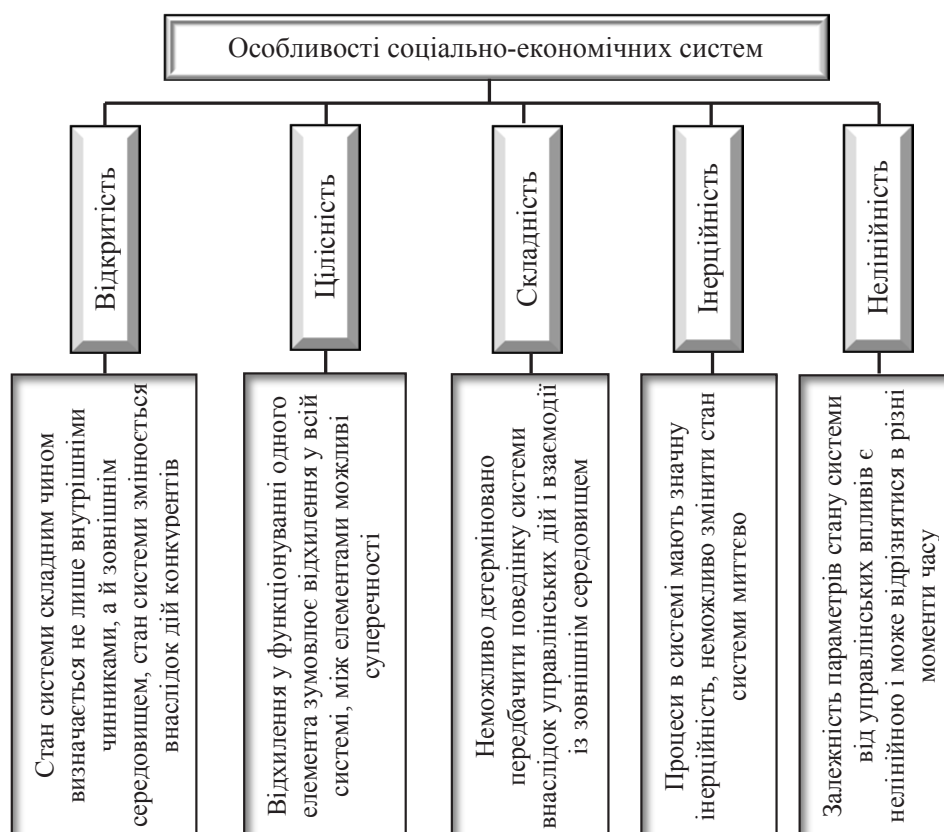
Особливості соціально-економічних систем

Відкритість

Стан системи складним чином визначається не лише внутрішніми чинниками, а й зовнішнім середовищем, стан системи змінюється внаслідок дій конкурентів

Цілісність

Відхилення у функціонуванні одного елемента зумовлює відхилення у всій системі, між елементами можливі суперечності

Складність

Неможливо детерміновано передбачити поведінку системи внаслідок управлінських дій і взаємодії із зовнішнім середовищем

Інерційність

Процеси в системі мають значну інерційність, неможливо змінити стан системи миттєво

Нелінійність

Залежність параметрів стану системи від управлінських впливів є нелінійною і може відрізнятися в різні моменти часу